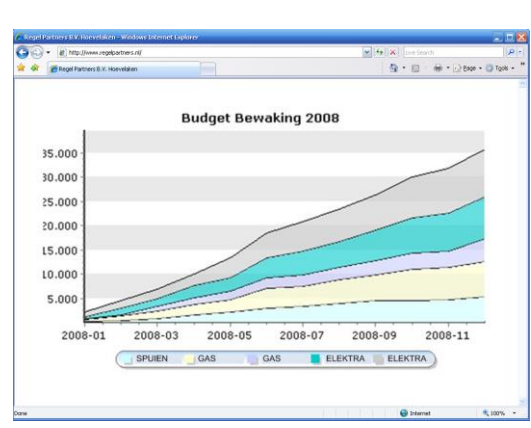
Regel Partners B.V. Hoevelaken - Windows Internet Explorer

http://www.regelpartners.nl/

Live Search

Regel Partners B.V. Hoevelaken

Page • Tools •

Budget Bewaking 2008

35.000
30.000
25.000
20.000
15.000
10.000
5.000

2008-01
2008-03
2008-05
2008-07
2008-09
2008-11

SPUIEN
GAS
GAS
ELEKTRA
ELEKTRA

Done

Internet

100%